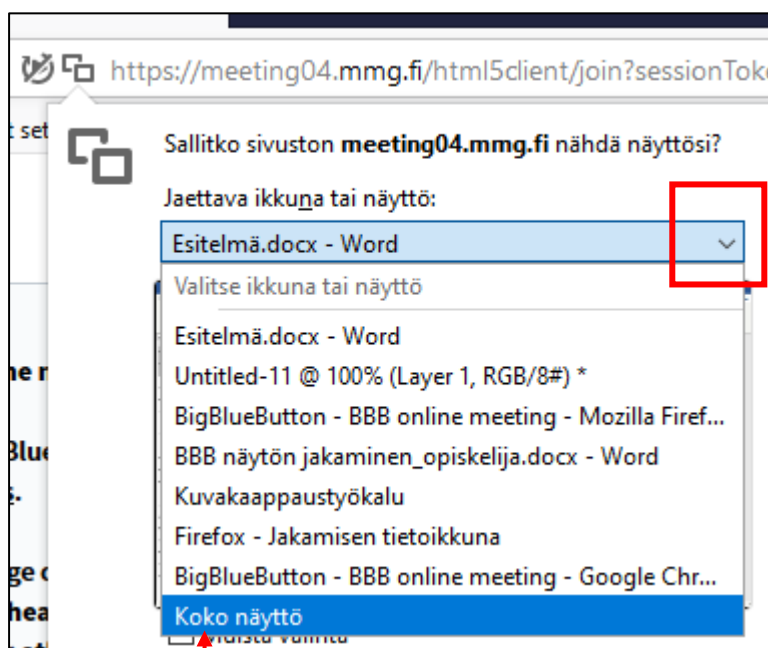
https://meeting04.mmg.fi/html5client/join?sessionToke

t set

Sallitko sivuston **meeting04.mmg.fi** nähdä näyttösi?

Jaettava ikkuna tai näyttö:

Esitelmä.docx - Word

Valitse ikkuna tai näyttö

Esitelmä.docx - Word

Untitled-11 @ 100% (Layer 1, RGB/8#) *

BigBlueButton - BBB online meeting - Mozilla Firef...

BBB näytön jakaminen_opiskelija.docx - Word

Kuvakaappaustyökalu

Firefox - Jakamisen tietoikkuna

BigBlueButton - BBB online meeting - Google Chr...

Koko näyttö

Muista valinta

he n

Blue

ge c

hea

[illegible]